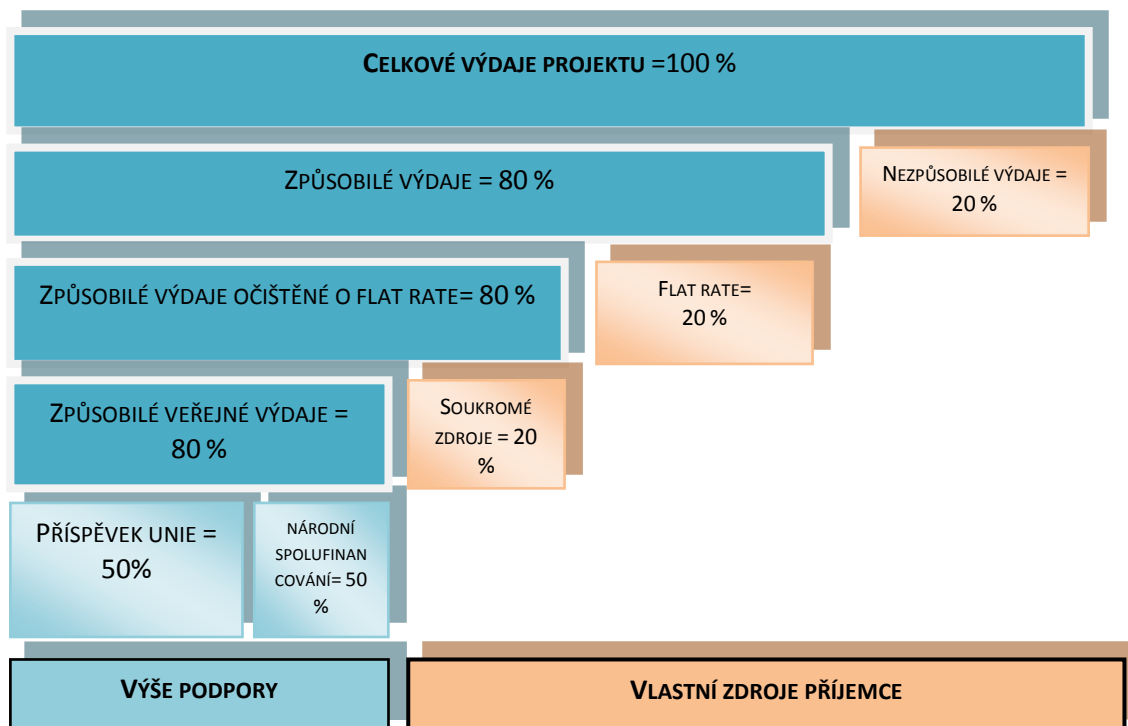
CELKOVÉ VÝDAJE PROJEKTU =100 %

ZPŮSOBILÉ VÝDAJE = 80 %

NEZPŮSOBILÉ VÝDAJE = 20 %

ZPŮSOBILÉ VÝDAJE OČIŠTĚNÉ O FLAT RATE= 80 %

FLAT RATE= 20 %

ZPŮSOBILÉ VEŘEJNÉ VÝDAJE = 80 %

SOUKROMÉ ZDROJE = 20 %

PŘÍSPĚVEK UNIE = 50%

NÁRODNÍ SPOLUFINANCOVÁNÍ= 50 %

VÝŠE PODPORY

VLASTNÍ ZDROJE PŘÍJEMCE